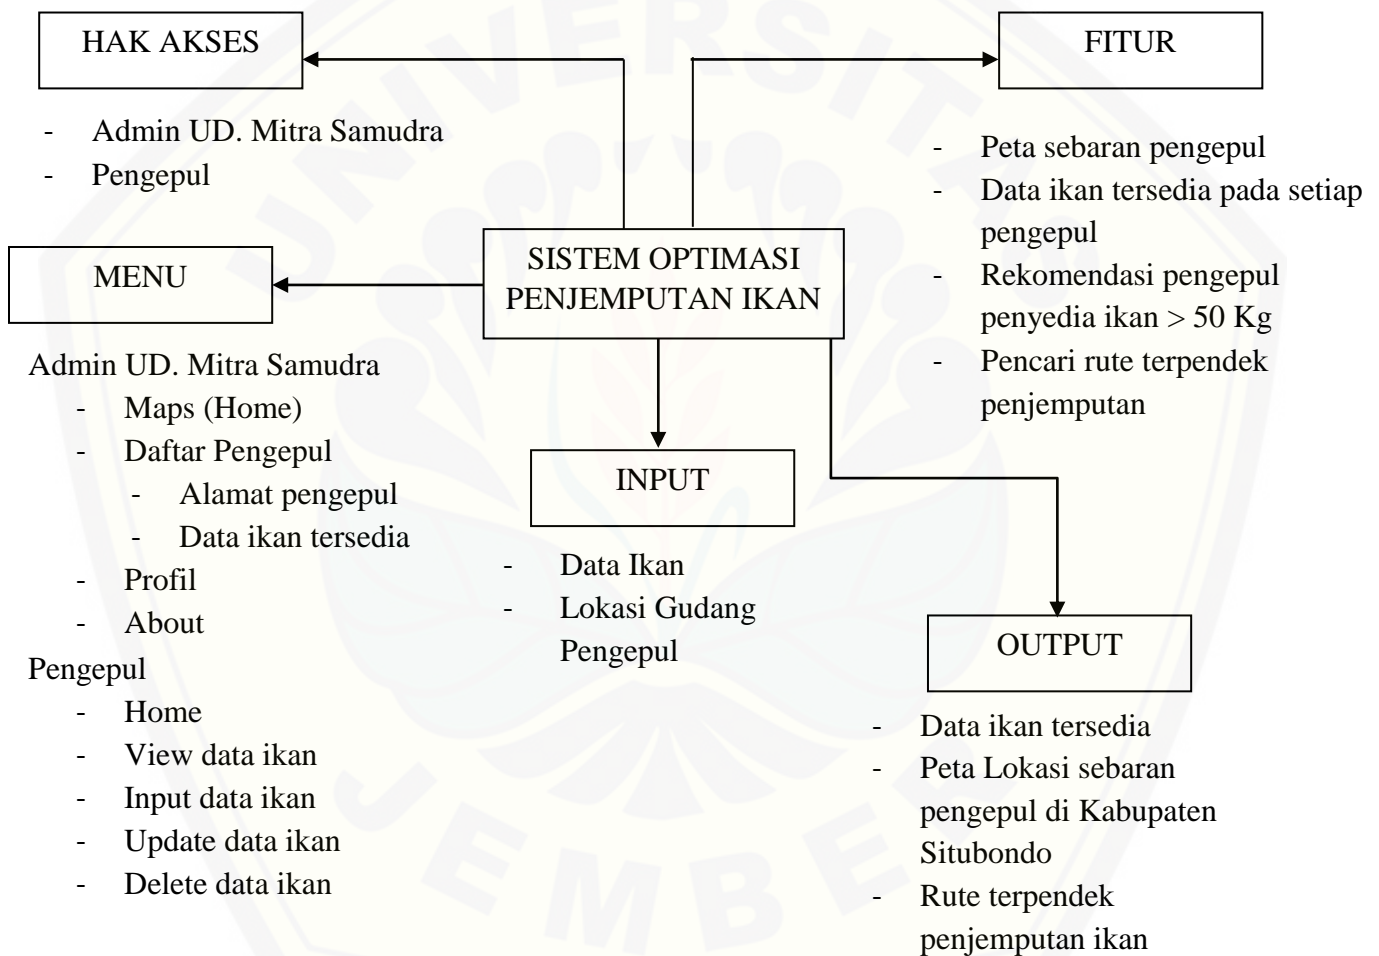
HAK AKSES

- Admin UD. Mitra Samudra
- Pengepul

FITUR

- Peta sebaran pengepul
- Data ikan tersedia pada setiap pengepul
- Rekomendasi pengepul penyedia ikan > 50 Kg
- Pencari rute terpendek penjemputan

MENU

SISTEM OPTIMASI PENJEMPUTAN IKAN

Admin UD. Mitra Samudra
- Maps (Home)
- Daftar Pengepul
  - Alamat pengepul
  - Data ikan tersedia
- Profil
- About

Pengepul
- Home
- View data ikan
- Input data ikan
- Update data ikan
- Delete data ikan

INPUT

- Data Ikan
- Lokasi Gudang Pengepul

OUTPUT

- Data ikan tersedia
- Peta Lokasi sebaran pengepul di Kabupaten Situbondo
- Rute terpendek penjemputan ikan